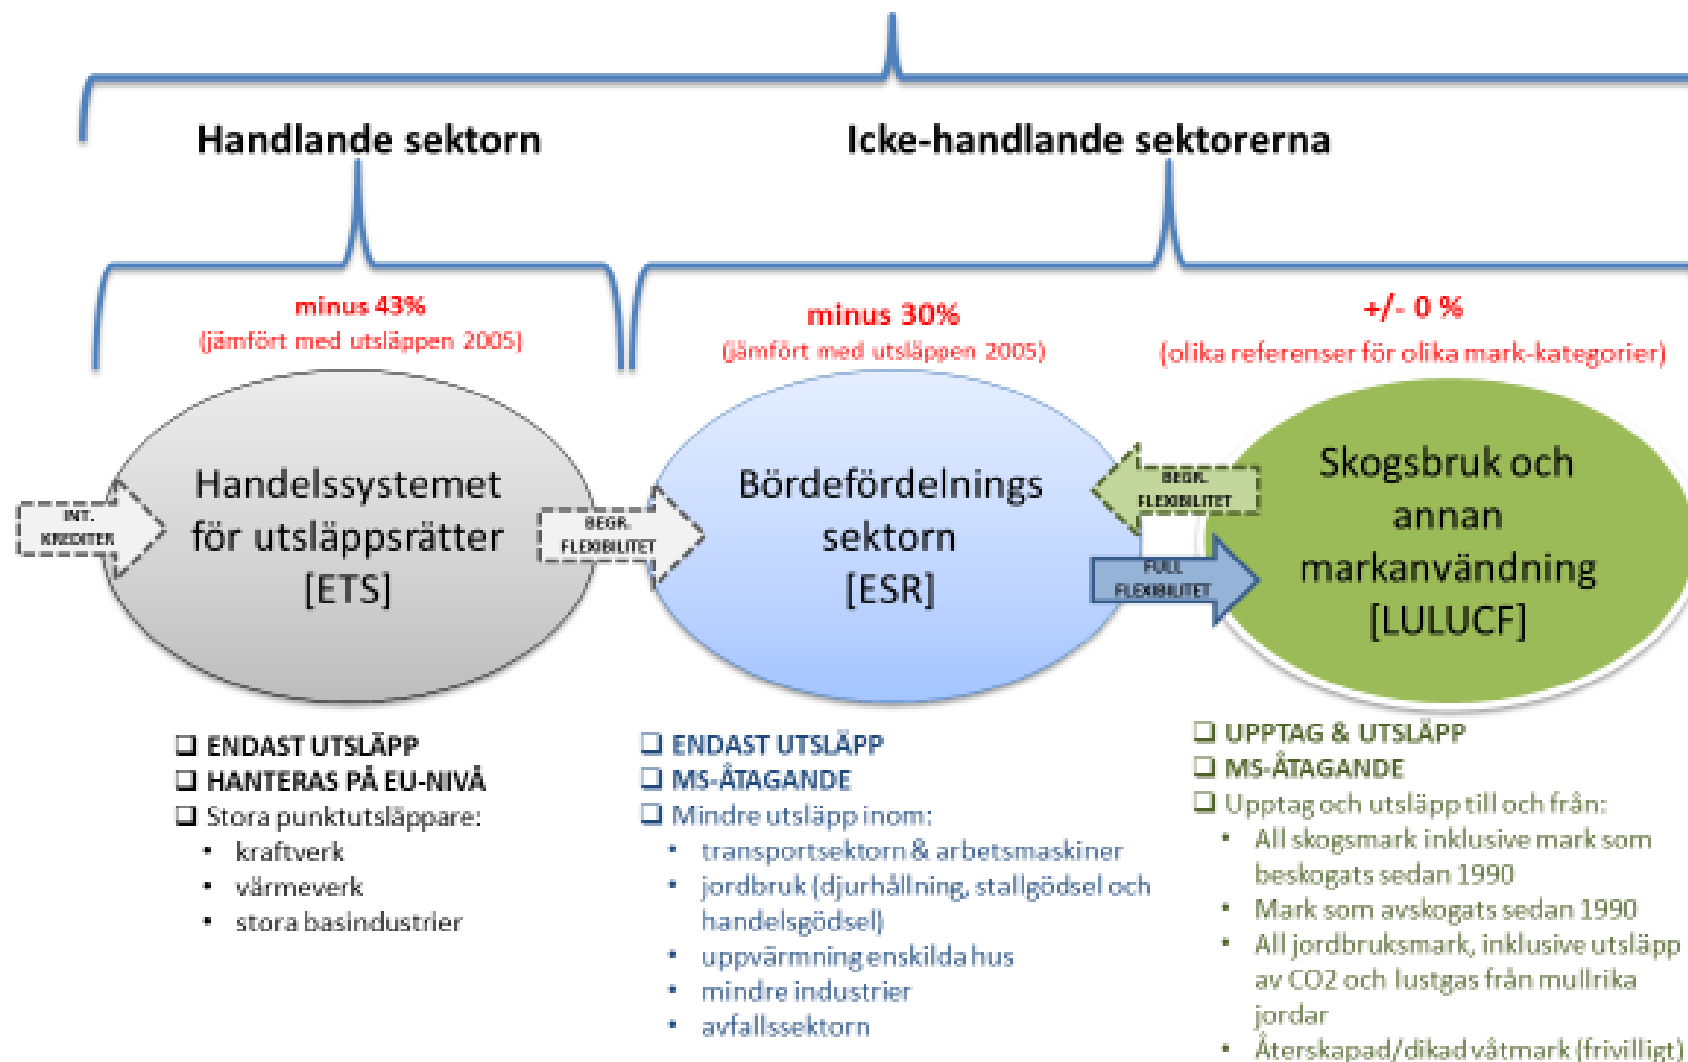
Handlande sektorn

Icke-handlande sektorerna

minus 43%
(jämfört med utsläppen 2005)

minus 30%
(jämfört med utsläppen 2005)

+/- 0 %
(olika referenser för olika mark-kategorier)

INT. KREDITER

Handelssystemet för utsläppsrätter [ETS]

BEGR. FLEXIBILITET

Bördefördelnings sektorn [ESR]

BEGR. FLEXIBILITET

FULL FLEXIBILITET

Skogsbruk och annan markanvändning [LULUCF]

❑ ENDAST UTSLÄPP
❑ HANTERAS PÅ EU-NIVÅ
❑ Stora punktutsläppare:
• kraftverk
• värmeverk
• stora basindustrier

❑ ENDAST UTSLÄPP
❑ MS-ÅTAGANDE
❑ Mindre utsläpp inom:
• transportsektorn & arbetsmaskiner
• jordbruk (djurhållning, stallgödsel och handelsgödsel)
• uppvärmning enskilda hus
• mindre industrier
• avfallssektorn

❑ UPPTAG & UTSLÄPP
❑ MS-ÅTAGANDE
❑ Upptag och utsläpp till och från:
• All skogsmark inklusive mark som beskogats sedan 1990
• Mark som avskogats sedan 1990
• All jordbruksmark, inklusive utsläpp av CO2 och lustgas från mullrika jordar
• Återskapad/dikad våtmark (frivilligt)